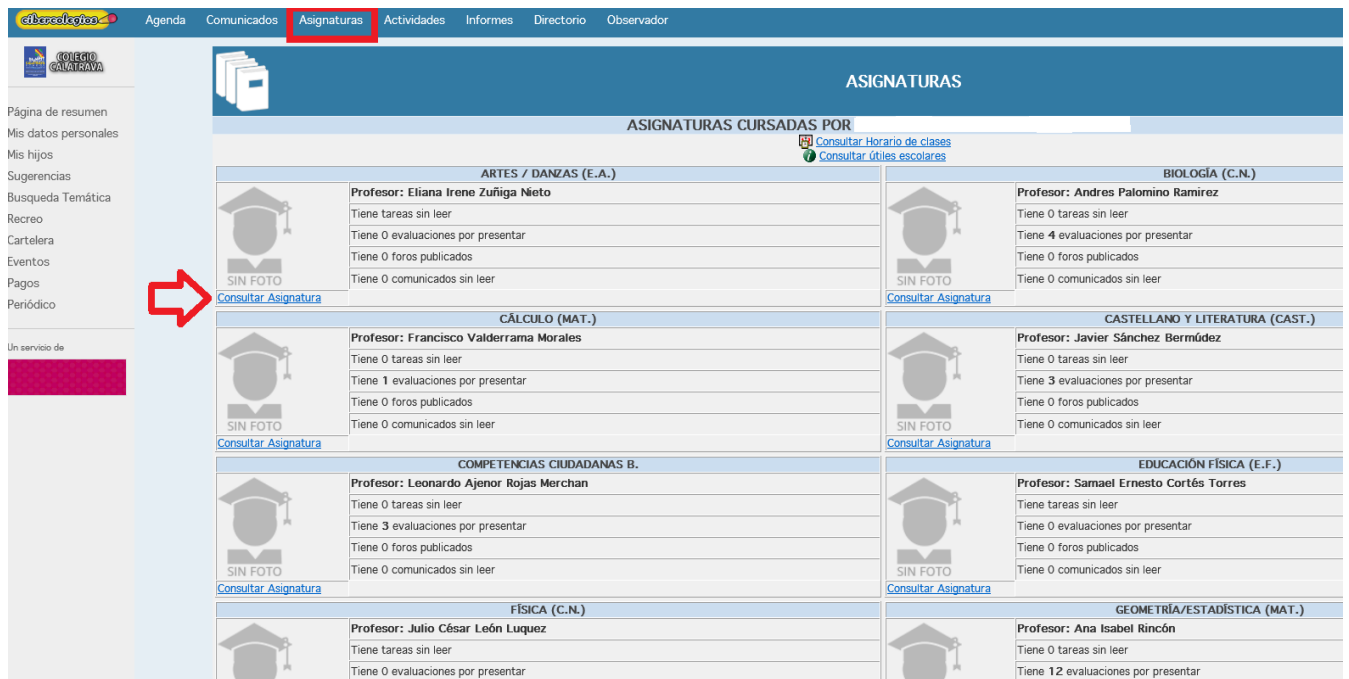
cibercolegios

Agenda Comunicados Asignaturas Actividades Informes Directorio Observador

COLEGIO CALATRAVA

Página de resumen
Mis datos personales
Mis hijos
Sugerencias
Busqueda Temática
Recreo
Cartelera
Eventos
Pagos
Periódico

Un servicio de

ASIGNATURAS

ASIGNATURAS CURSADAS POR

Consultar Horario de clases
Consultar útiles escolares

ARTES / DANZAS (E.A.)
SIN FOTO
Profesor: Eliana Irene Zuñiga Nieto
Tiene tareas sin leer
Tiene 0 evaluaciones por presentar
Tiene 0 foros publicados
Tiene 0 comunicados sin leer
Consultar Asignatura

BIOLOGÍA (C.N.)
SIN FOTO
Profesor: Andres Palomino Ramirez
Tiene 0 tareas sin leer
Tiene 4 evaluaciones por presentar
Tiene 0 foros publicados
Tiene 0 comunicados sin leer
Consultar Asignatura

CÁLCULO (MAT.)
SIN FOTO
Profesor: Francisco Valderrama Morales
Tiene 0 tareas sin leer
Tiene 1 evaluaciones por presentar
Tiene 0 foros publicados
Tiene 0 comunicados sin leer
Consultar Asignatura

CASTELLANO Y LITERATURA (CAST.)
SIN FOTO
Profesor: Javier Sánchez Bermúdez
Tiene 0 tareas sin leer
Tiene 3 evaluaciones por presentar
Tiene 0 foros publicados
Tiene 0 comunicados sin leer
Consultar Asignatura

COMPETENCIAS CIUDADANAS B.
SIN FOTO
Profesor: Leonardo Ajenor Rojas Merchan
Tiene 0 tareas sin leer
Tiene 3 evaluaciones por presentar
Tiene 0 foros publicados
Tiene 0 comunicados sin leer
Consultar Asignatura

EDUCACIÓN FÍSICA (E.F.)
SIN FOTO
Profesor: Samael Ernesto Cortés Torres
Tiene tareas sin leer
Tiene 0 evaluaciones por presentar
Tiene 0 foros publicados
Tiene 0 comunicados sin leer
Consultar Asignatura

FÍSICA (C.N.)
Profesor: Julio César León Luquez
Tiene tareas sin leer
Tiene 0 evaluaciones por presentar

GEOMETRÍA/ESTADÍSTICA (MAT.)
Profesor: Ana Isabel Rincón
Tiene 0 tareas sin leer
Tiene 12 evaluaciones por presentar